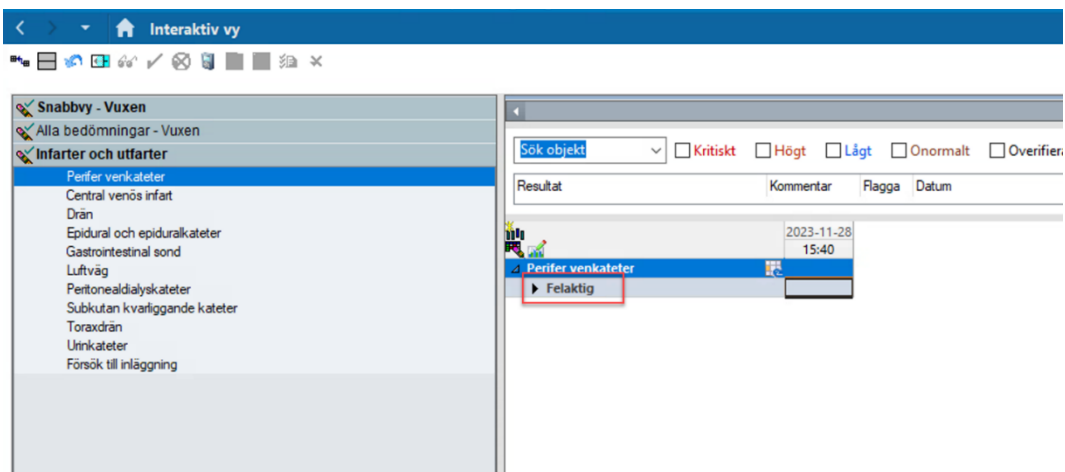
Interaktiv vy

Snabbvy - Vuxen
Alla bedömningar - Vuxen
Infarter och utfarter
Perifer venkateter
Central venös infart
Drän
Epidural och epiduralkateter
Gastrointestinal sond
Luftväg
Peritonealdialyskateter
Subkutan kvarliggande kateter
Toraxdrän
Urinkateter
Försök till inläggning

Sök objekt
Kritiskt
Högt
Lågt
Onormalt
Overifiera

| Resultat | Kommentar | Flagga | Datum |
|---|---|---|---|

2023-11-28
15:40
Perifer venkateter
Felaktig